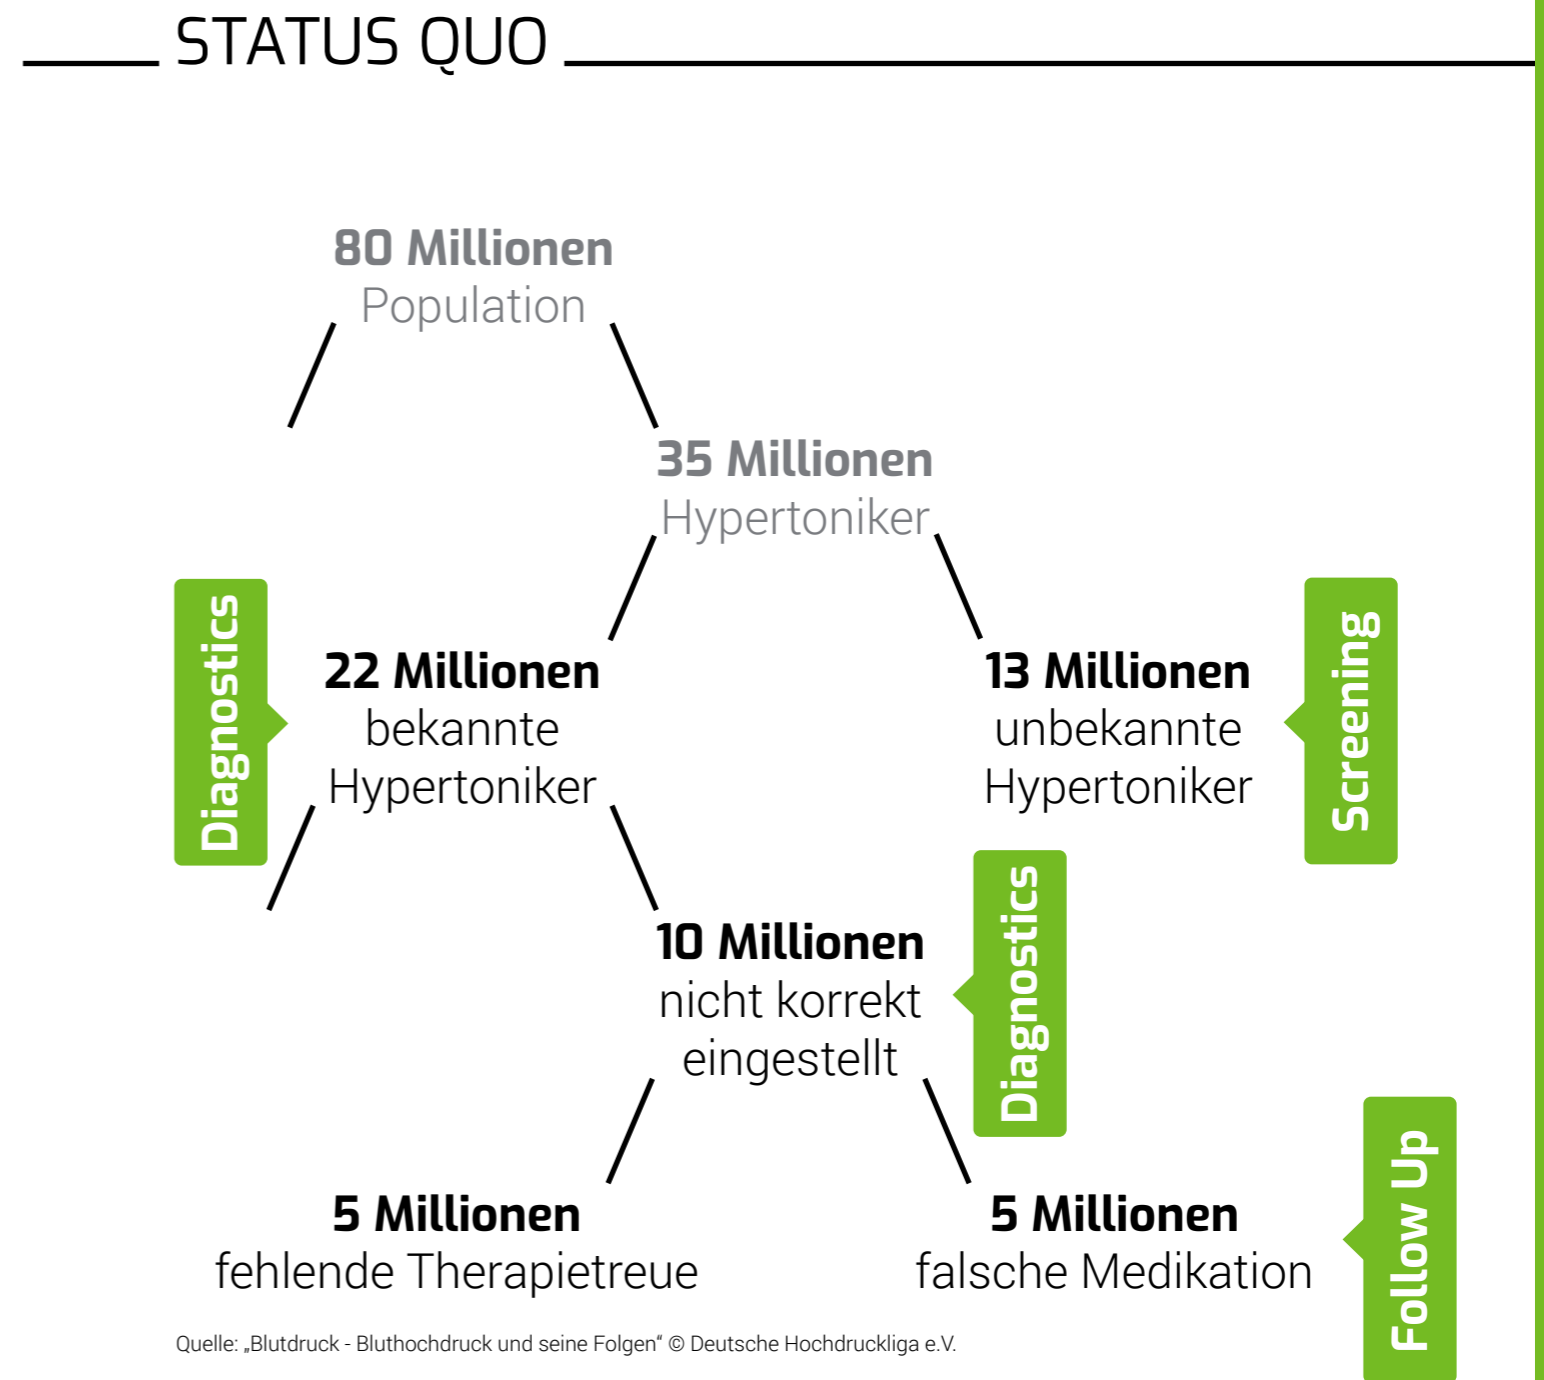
STATUS QUO

80 Millionen
Population

35 Millionen
Hypertoniker

Diagnostics

22 Millionen
bekannte
Hypertoniker

13 Millionen
unbekannte
Hypertoniker

Screening

10 Millionen
nicht korrekt
eingestellt

Diagnostics

5 Millionen
fehlende Therapietreue

5 Millionen
falsche Medikation

Follow Up

Quelle: „Blutdruck - Bluthochdruck und seine Folgen“ © Deutsche Hochdruckliga e.V.